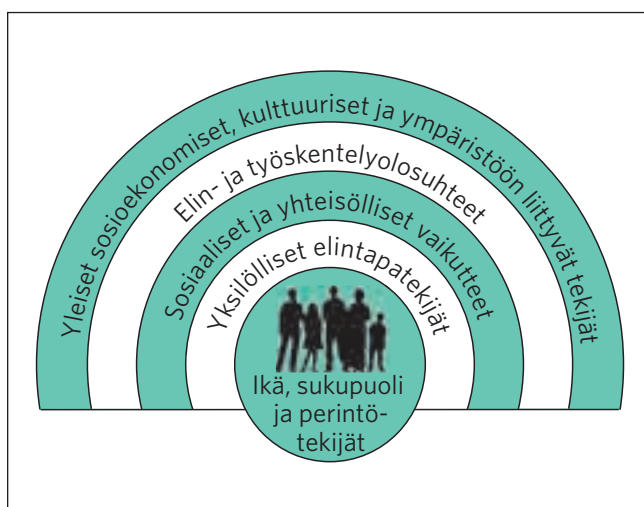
Yleiset sosioekonomiset, kulttuuriset ja ympäristöön liittyvät tekijät

Elin- ja työskentelyolosuhteet

Sosiaaliset ja yhteisölliset vaikutteet

Yksilölliset elintapatekijät

Ikä, sukupuoli ja perintötekijät